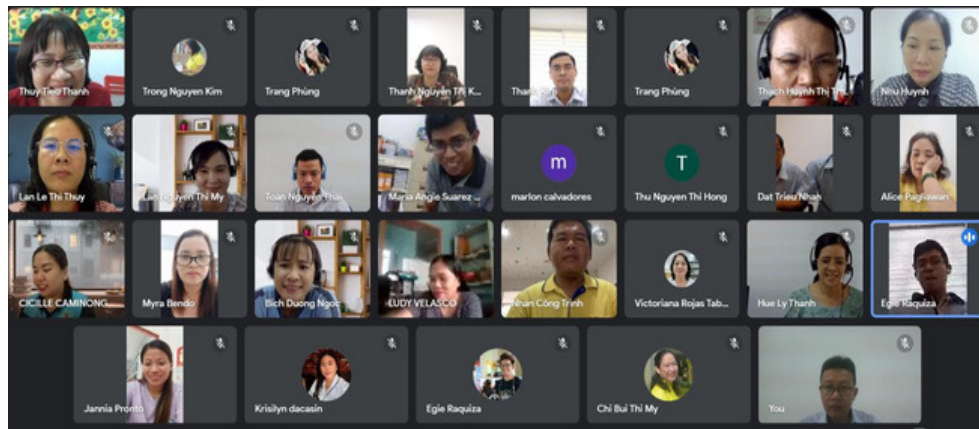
Thuy Tieu Thanh
Trong Nguyen Kim
Trang Phùng
Thanh Nguyen Thi K...
Thanh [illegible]
Trang Phùng
Thach Huynh Thi T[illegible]
Nhu Huynh
Lan Le Thi Thuy
Lan Nguyen Thi My
Toan Nguyen Thai
Maria Angie Suarez ...
m
marlon calvadores
T
Thu Nguyen Thi Hong
Dat Trieu Nhan
Alice Paglinawan
CICILLE CAMINONG
Myra Bendo
Bich Duong Ngoc
LUDY VELASCO
Nhan Công Trinh
Victoriana Rojas Tab...
Hue Ly Thanh
Egie Raquiza
Jannia Pronto
Krisilyn dacasin
Egie Raquiza
Chi Bui Thi My
You